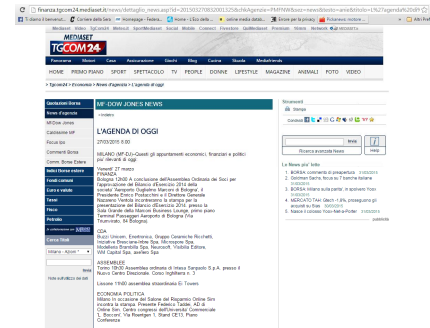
finanza.tgcom24.mediaset.it/news/dettaglio_news.asp?id=201503270832001325&chkAgenzie=PMFNW&sez=news&testo=area&titolo=L%27agenda%20di

MEDIASET
TGCOM24

HOME PRIMO PIANO SPORT SPETTACOLO TV PEOPLE DONNE LIFESTYLE MAGAZINE ANIMALI FOTO VIDEO

> Tgcom24 > Economia > News di agenzia > L'agenda di oggi

Quotazioni Borsa
News d'agenzia
MF-Dow Jones
Commenti MF
Focus tlm
Comment Borsa
Comm. Borsa Estere
Indici Borse estere
Fondi comuni
Euro e valute
Tassi
Fisco
Petrolio

Cerca Titoli
Milano - Azioni

MF-DOW JONES NEWS

L'AGENDA DI OGGI

27/03/2015 8:00

MILANO (MF-DJ)--Questi gli appuntamenti economici, finanziari e politici più rilevanti di oggi:

Venerdì 27 marzo
FINANZA
Bologna 12h00 A conclusione dell'Assemblea Ordinaria dei Soci per l'approvazione del Bilancio d'Esercizio 2014 della società Aeroporto Guglielmo Marconi di Bologna, il Presidente Enrico Postacchini e il Direttore Generale Nazareno Ventola incontreranno la stampa per la presentazione del Bilancio d'Esercizio 2014. presso la Sala Grande della Marconi Business Lounge, primo piano Terminal Passeggeri Aeroporto di Bologna Via Triumvirato, 84 Bologna.

CDA
Buzzi Unicem, Enertronica, Gruppo Ceramiche Ricchetti, Industria e Innovazione, Micro-spore Spa, Modelleria Brambilla Spa, Neurosoft, Visibilia Editore, Wm Capital Spa, zephyro Spa

ASSEMBLEE
Torino 10h00 Assemblea ordinaria di Intesa Sanpaolo S.p.A. presso il Nuovo Centro Direzionale, Corso Inghilterra n. 3

Lussemb 11h00 assemblea straordinaria El Towers

ECONOMIA POLITICA
Milano In occasione del Salone del Risparmio Online Sim incontra la stampa. Presente Federico Taddei, AD di Online Sim. Centro congressi dell'Università Commerciale L. Bocconi, Via Roentgen 1, Stand C613, Piano Conferenze

Strumenti
Stampa
Condividi

News più' lette
1. BORSA: commenti di proprietari 31/03/2015
2. Goldman Sachs, focus su 7 aziende italiane 31/03/2015
3. BORSA: Milano sulla parità, in aprirsi/ai Rossi 31/03/2015
4. MERCATO TAH: Gtech +1,6%, prosseguo gli acquisti su Enav 31/03/2015
5. Nasce il colosso Yoox-Net-a-Porter 31/03/2015